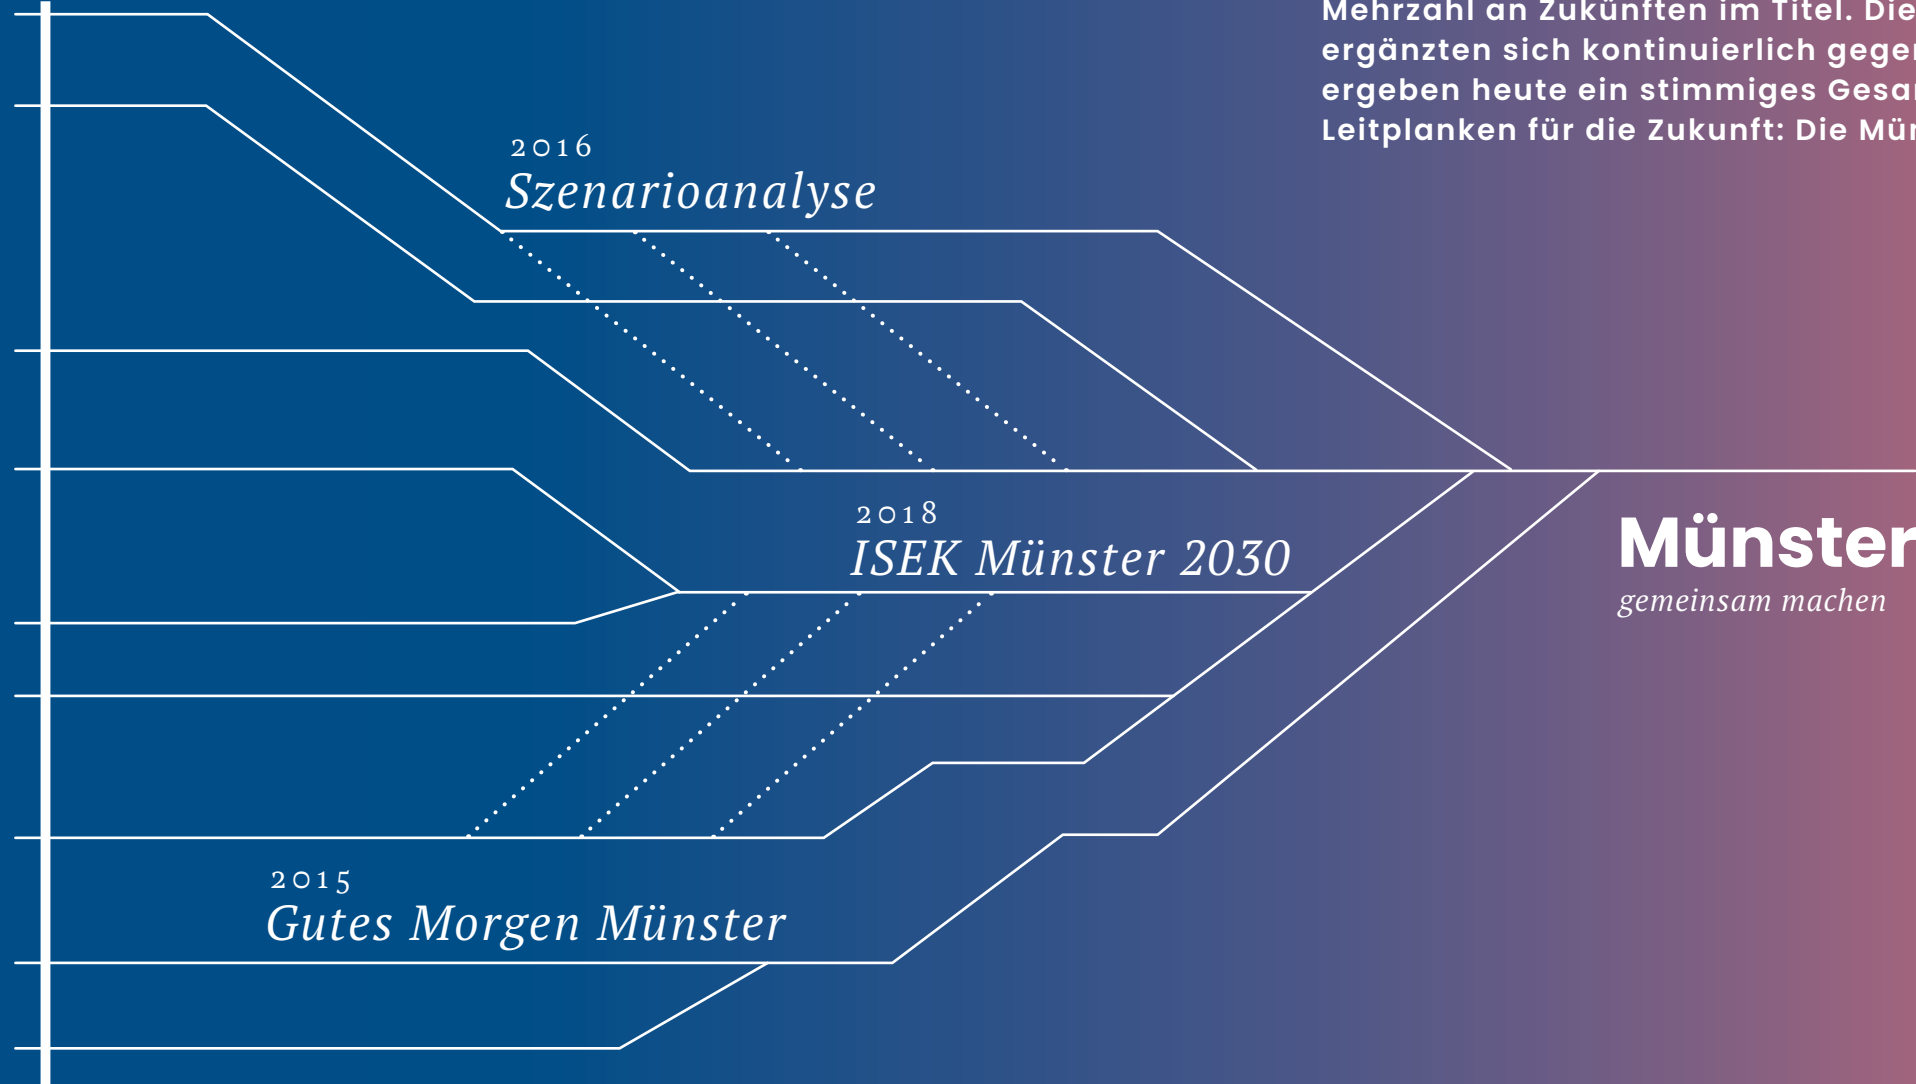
Mehrzahl an Zukünften im Titel. Die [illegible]
ergänzten sich kontinuierlich gege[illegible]
ergeben heute ein stimmiges Gesa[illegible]
Leitplanken für die Zukunft: Die Mü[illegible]

2016
Szenarioanalyse

2018
ISEK Münster 2030

Münster
gemeinsam machen

2015
Gutes Morgen Münster